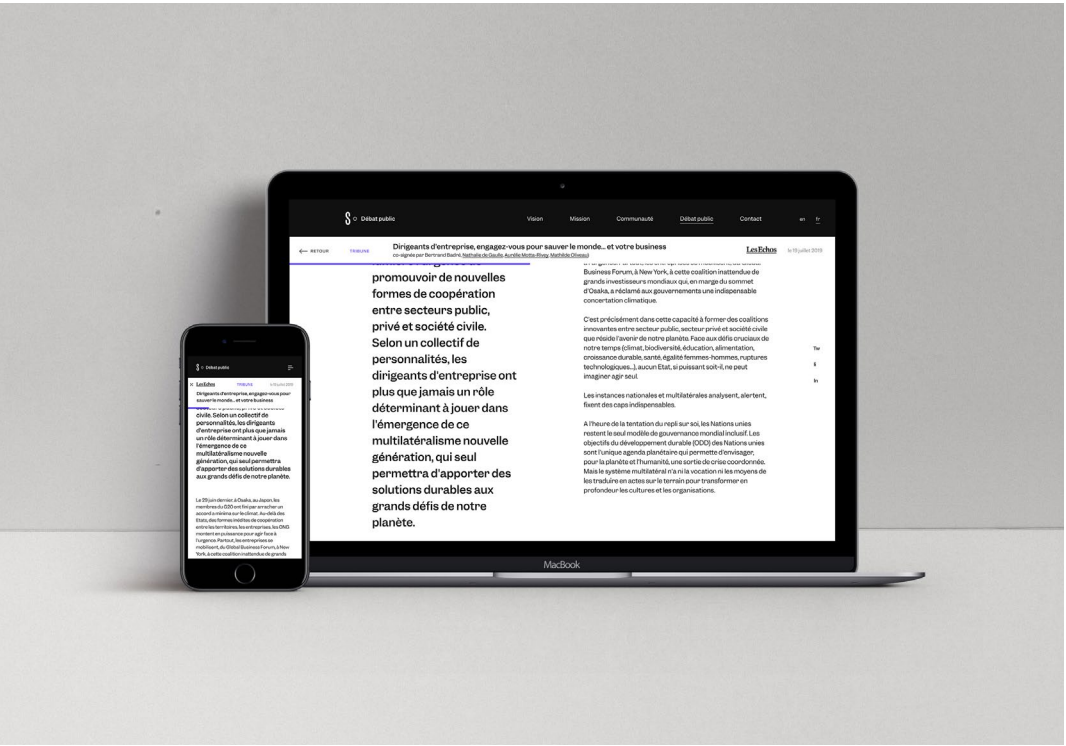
S ○ Débat public

Vision Mission Communauté Débat public Contact en fr

← RETOUR TRIBUNE Dirigeants d'entreprise, engagez-vous pour sauver le monde... et votre business
co-signée par Bertrand Badré, Nathalie de Gaulle, Aurélie Motta-Rivey, Mathilde Olivieau

Les Echos le 15 juillet 2019

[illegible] promouvoir de nouvelles formes de coopération entre secteurs public, privé et société civile. Selon un collectif de personnalités, les dirigeants d'entreprise ont plus que jamais un rôle déterminant à jouer dans l'émergence de ce multilatéralisme nouvelle génération, qui seul permettra d'apporter des solutions durables aux grands défis de notre planète.

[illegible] Business Forum, à New York, à cette coalition inattendue de grands investisseurs mondiaux qui, en marge du sommet d'Osaka, a réclamé aux gouvernements une indispensable concertation climatique.

C'est précisément dans cette capacité à former des coalitions innovantes entre secteur public, secteur privé et société civile que réside l'avenir de notre planète. Face aux défis cruciaux de notre temps (climat, biodiversité, éducation, alimentation, croissance durable, santé, égalité femmes-hommes, ruptures technologiques...), aucun Etat, si puissant soit-il, ne peut imaginer agir seul.

Les instances nationales et multilatérales analysent, alertent, fixent des caps indispensables.

A l'heure de la tentation du repli sur soi, les Nations unies restent le seul modèle de gouvernance mondial inclusif. Les objectifs du développement durable (ODD) des Nations unies sont l'unique agenda planétaire qui permette d'envisager, pour la planète et l'humanité, une sortie de crise coordonnée. Mais le système multilatéral n'a ni la vocation ni les moyens de les traduire en actes sur le terrain pour transformer en profondeur les cultures et les organisations.

Tw
li
In

MacBook

S ○ Débat public

× Les Echos TRIBUNE le 15 juillet 2019

Dirigeants d'entreprise, engagez-vous pour sauver le monde... et votre business

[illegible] civile. Selon un collectif de personnalités, les dirigeants d'entreprise ont plus que jamais un rôle déterminant à jouer dans l'émergence de ce multilatéralisme nouvelle génération, qui seul permettra d'apporter des solutions durables aux grands défis de notre planète.

Le 29 juin dernier à Osaka, au Japon, les membres du G20 ont fini par arracher un accord a minima sur le climat. Au-delà des Etats, des formes inédites de coopération entre les territoires, les entreprises, les ONG montent en puissance pour agir face à l'urgence. Partout, les entreprises se mobilisent, du Global Business Forum, à New York, à cette coalition inattendue de grands